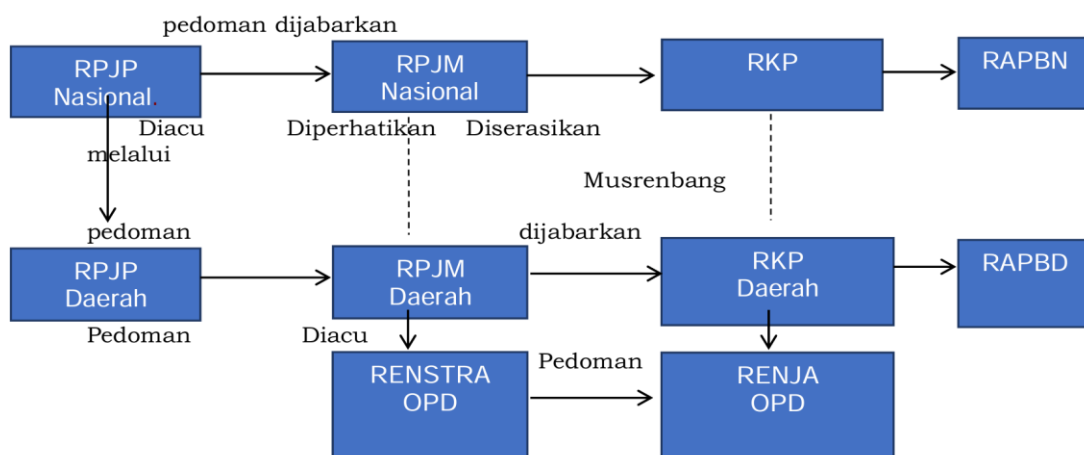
pedoman dijabarkan

RPJP Nasional

RPJM Nasional

RKP

RAPBN

Diacu melalui

Diperhatikan

Diserasikan

Musrenbang

pedoman

dijabarkan

RPJP Daerah

RPJM Daerah

RKP Daerah

RAPBD

Pedoman

Diacu

RENSTRA OPD

Pedoman

RENJA OPD